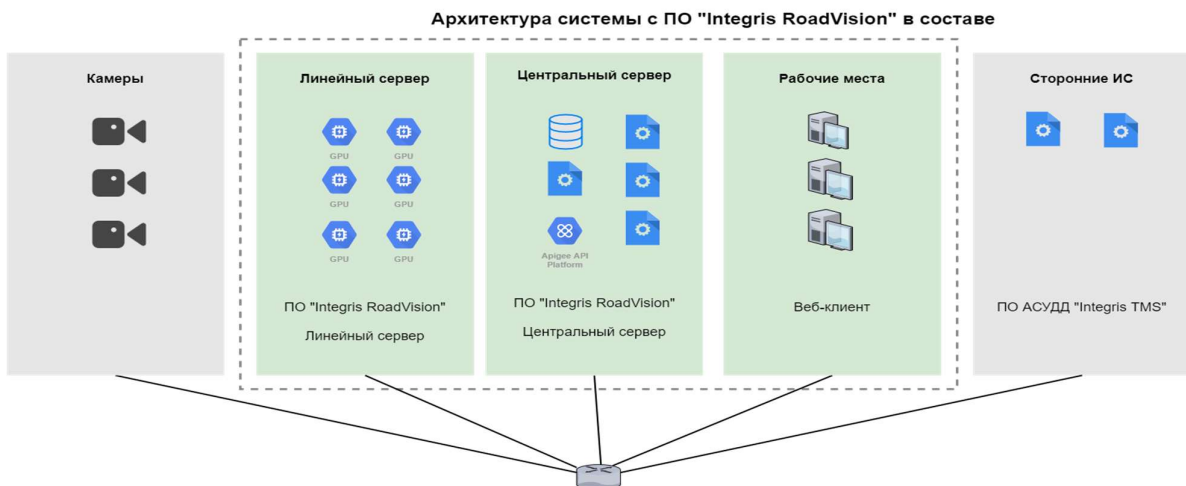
Архитектура системы с ПО "Integris RoadVision" в составе

Камеры

Линейный сервер

GPU GPU
GPU GPU
GPU GPU

ПО "Integris RoadVision"

Линейный сервер

Центральный сервер

Apigee API Platform

ПО "Integris RoadVision"

Центральный сервер

Рабочие места

Веб-клиент

Сторонние ИС

ПО АСУДД "Integris TMS"